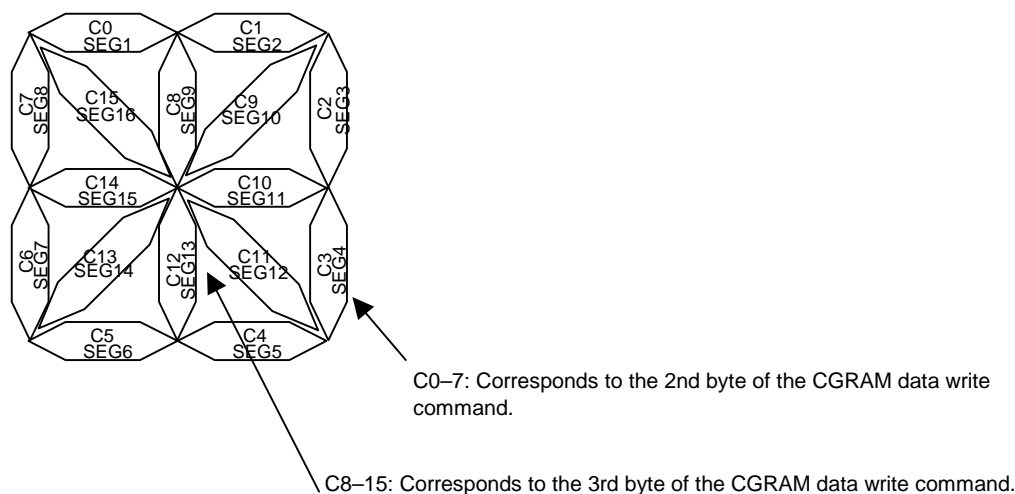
C0
SEG1
C1
SEG2
C7
SEG8
C15
SEG16
C8
SEG9
C9
SEG10
C2
SEG3
C14
SEG15
C10
SEG11
C6
SEG7
C13
SEG14
C12
SEG13
C11
SEG12
C3
SEG4
C5
SEG6
C4
SEG5

C0–7: Corresponds to the 2nd byte of the CGRAM data write command.

C8–15: Corresponds to the 3rd byte of the CGRAM data write command.